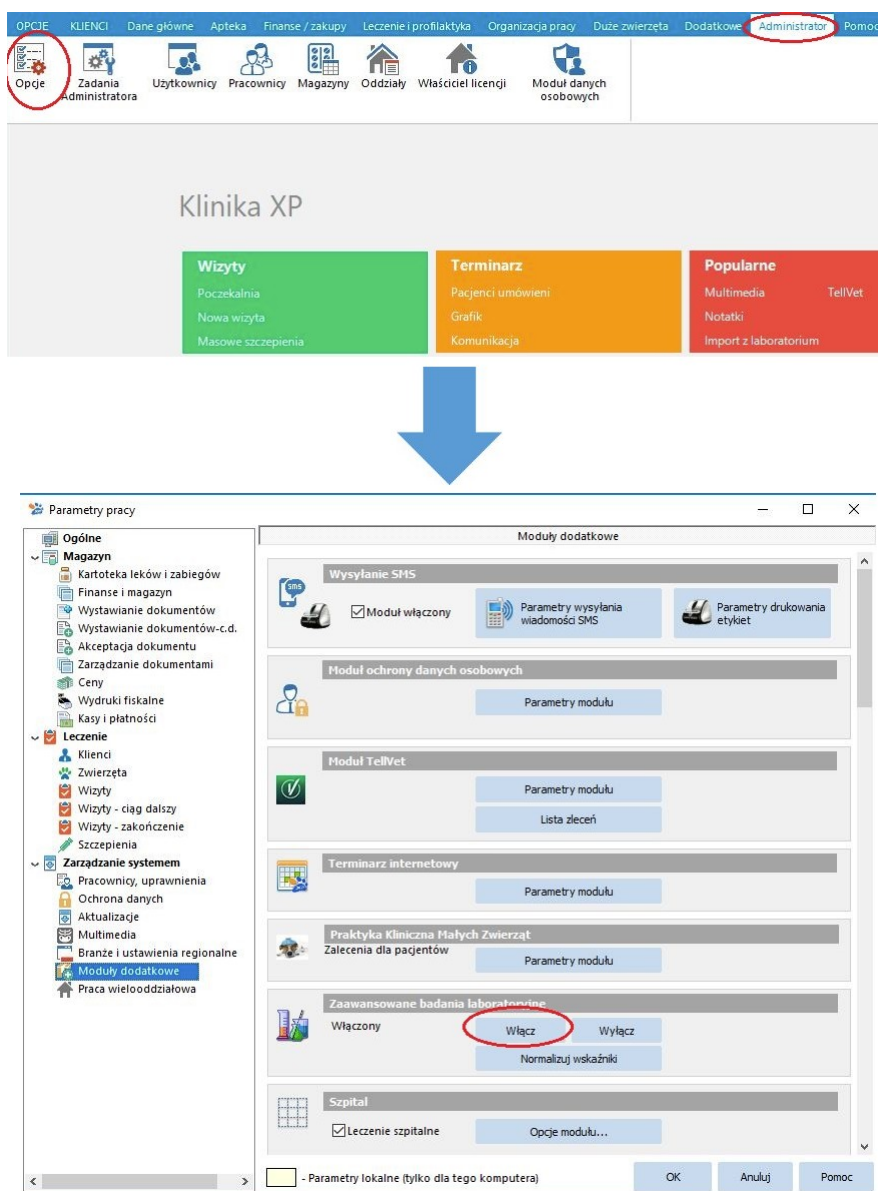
OPCJE KLIENCI Dane główne Apteka Finanse / zakupy Leczenie i profilaktyka Organizacja pracy Duże zwierzęta Dodatkowe Administrator Pomoc

Opcje
Zadania Administratora
Użytkownicy
Pracownicy
Magazyny
Oddziały
Właściciel licencji
Moduł danych osobowych

Klinika XP

Wizyty
Poczekalnia
Nowa wizyta
Masowe szczepienia

Terminarz
Pacjenci umówieni
Grafik
Komunikacja

Popularne
Multimedia
TellVet
Notatki
Import z laboratorium

Parametry pracy

Ogólne
Magazyn
Kartoteka leków i zabiegów
Finanse i magazyn
Wystawianie dokumentów
Wystawianie dokumentów-c.d.
Akceptacja dokumentu
Zarządzanie dokumentami
Ceny
Wydruki fiskalne
Kasy i płatności
Leczenie
Klienci
Zwierzęta
Wizyty
Wizyty - ciąg dalszy
Wizyty - zakończenie
Szczepienia
Zarządzanie systemem
Pracownicy, uprawnienia
Ochrona danych
Aktualizacje
Multimedia
Branże i ustawienia regionalne
Moduły dodatkowe
Praca wielooddziałowa

Moduły dodatkowe

Wysyłanie SMS
Moduł włączony
Parametry wysyłania wiadomości SMS
Parametry drukowania etykiet

Moduł ochrony danych osobowych
Parametry modułu

Moduł TellVet
Parametry modułu
Lista zleceń

Terminarz internetowy
Parametry modułu

Praktyka Kliniczna Małych Zwierząt
Zalecenia dla pacjentów
Parametry modułu

Zaawansowane badania laboratoryjne
Włączony
Włącz
Wyłącz
Normalizuj wskaźniki

Szpital
Leczenie szpitalne
Opcje modułu...

- Parametry lokalne (tylko dla tego komputera)
OK
Anuluj
Pomoc